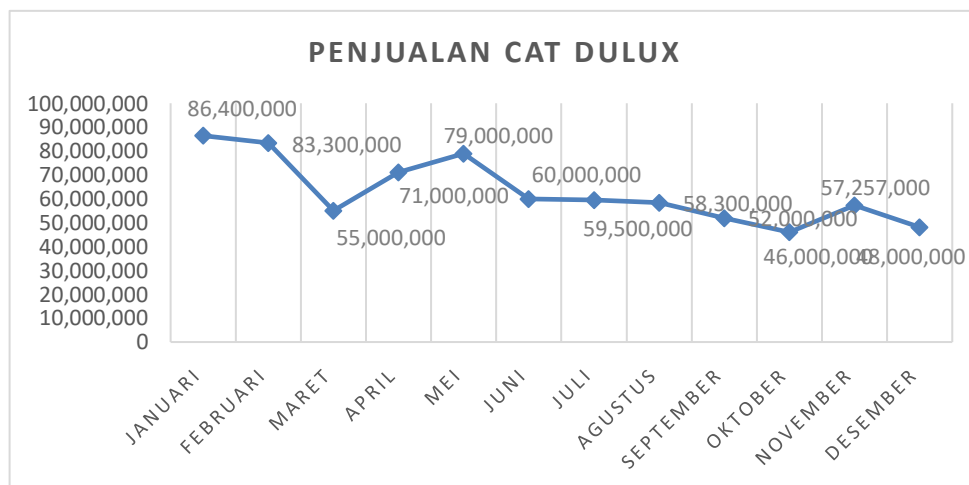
PENJUALAN CAT DULUX

100,000,000
90,000,000
80,000,000
70,000,000
60,000,000
50,000,000
40,000,000
30,000,000
20,000,000
10,000,000
0

86,400,000
83,300,000
55,000,000
71,000,000
79,000,000
60,000,000
59,500,000
58,300,000
52,000,000
46,000,000
57,257,000
48,000,000

JANUARI
FEBRUARI
MARET
APRIL
MEI
JUNI
JULI
AGUSTUS
SEPTEMBER
OKTOBER
NOVEMBER
DESEMBER